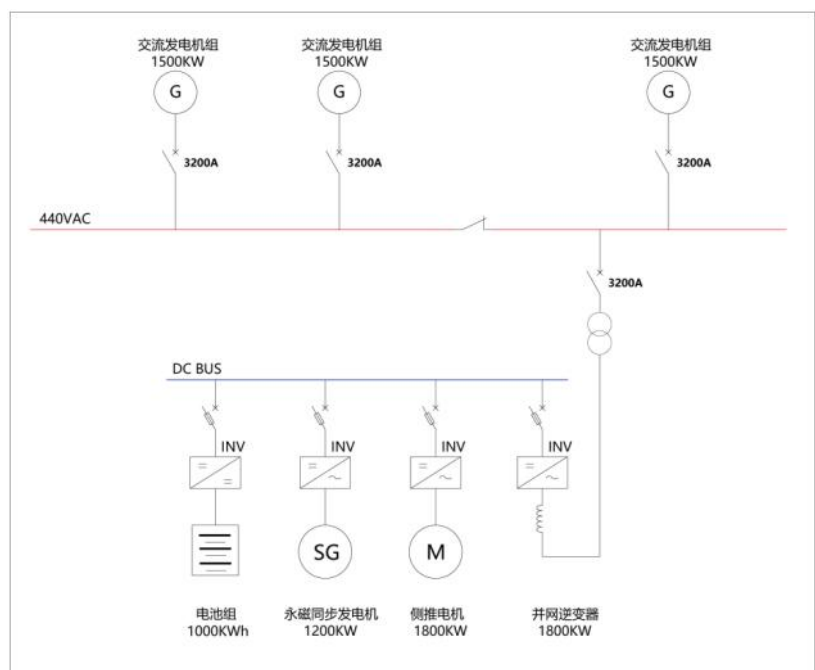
交流发电机组
1500KW
G
3200A

交流发电机组
1500KW
G
3200A

交流发电机组
1500KW
G
3200A

440VAC

3200A

DC BUS

INV
INV
INV
INV

SG
M

电池组
1000KWh

永磁同步发电机
1200KW

侧推电机
1800KW

并网逆变器
1800KW